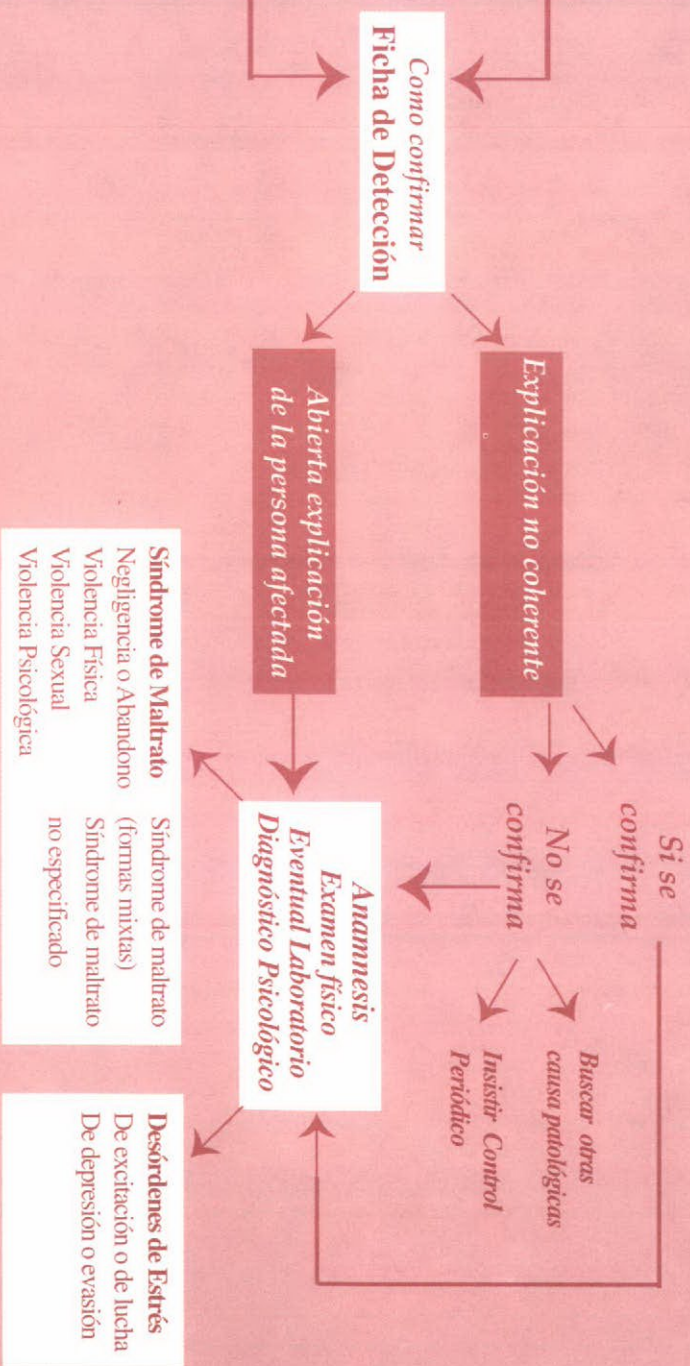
Como confirmar
Ficha de Detección

Explicación no coherente

Abierta explicación de la persona afectada

Si se confirma

No se confirma

Buscar otras causa patológicas

Insistir Control Periódico

Anamnesis
Examen físico
Eventual Laboratorio
Diagnóstico Psicológico

Síndrome de Maltrato
Negligencia o Abandono
Violencia Física
Violencia Sexual
Violencia Psicológica

Síndrome de maltrato (formas mixtas)
Síndrome de maltrato no especificado

Desórdenes de Estrés
De excitación o de lucha
De depresión o evasión